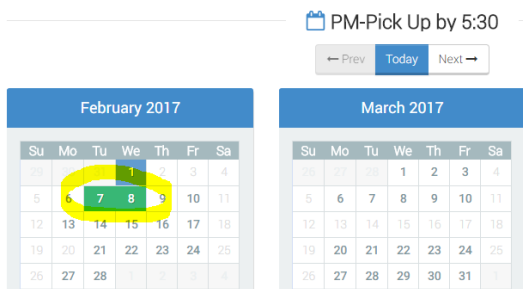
PM-Pick Up by 5:30

⟵ Prev Today Next ⟶

February 2017

| Su | Mo | Tu | We | Th | Fr | Sa |
|---|---|---|---|---|---|---|
| 29 | 30 | 31 | 1 | 2 | 3 | 4 |
| 5 | 6 | 7 | 8 | 9 | 10 | 11 |
| 12 | 13 | 14 | 15 | 16 | 17 | 18 |
| 19 | 20 | 21 | 22 | 23 | 24 | 25 |
| 26 | 27 | 28 | 1 | 2 | 3 | 4 |

March 2017

| Su | Mo | Tu | We | Th | Fr | Sa |
|---|---|---|---|---|---|---|
| 26 | 27 | 28 | 1 | 2 | 3 | 4 |
| 5 | 6 | 7 | 8 | 9 | 10 | 11 |
| 12 | 13 | 14 | 15 | 16 | 17 | 18 |
| 19 | 20 | 21 | 22 | 23 | 24 | 25 |
| 26 | 27 | 28 | 29 | 30 | 31 | 1 |